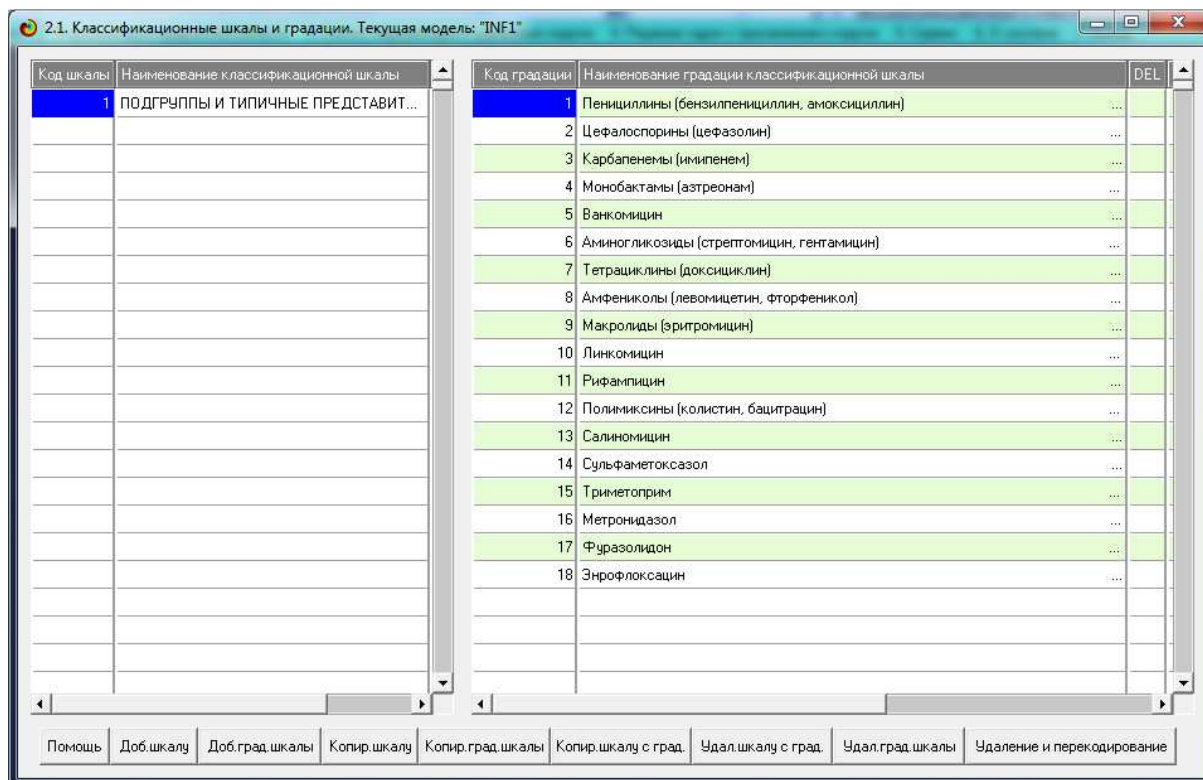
2.1. Классификационные шкалы и градации. Текущая модель: "INF1"

| Код шкалы | Наименование классификационной шкалы |
|---|---|
| 1 | ПОДГРУППЫ И ТИПИЧНЫЕ ПРЕДСТАВИТ... |

| Код градации | Наименование градации классификационной шкалы | DEL |
|---|---|---|
| 1 | Пенициллины (бензилпенициллин, амоксициллин) ... | |
| 2 | Цефалоспорины (цефазолин) ... | |
| 3 | Карбапенемы (имипенем) ... | |
| 4 | Монобактамы (азтреонам) ... | |
| 5 | Ванкомицин ... | |
| 6 | Аминогликозиды (стрептомицин, гентамицин) ... | |
| 7 | Тетрациклины (доксициклин) ... | |
| 8 | Амфениколы (левомицетин, фторфеникол) ... | |
| 9 | Макролиды (эритромицин) ... | |
| 10 | Линкомицин ... | |
| 11 | Рифампицин ... | |
| 12 | Полимиксины (колистин, бацитрацин) ... | |
| 13 | Салиномицин ... | |
| 14 | Сульфаметоксазол ... | |
| 15 | Триметоприм ... | |
| 16 | Метронидазол ... | |
| 17 | Фуразолидон ... | |
| 18 | Энрофлоксацин ... | |

Помощь | Доб.шкалу | Доб.град.шкалы | Копир.шкалу | Копир.град.шкалы | Копир.шкалу с град. | Удал.шкалу с град. | Удал.град.шкалы | Удаление и перекодирование